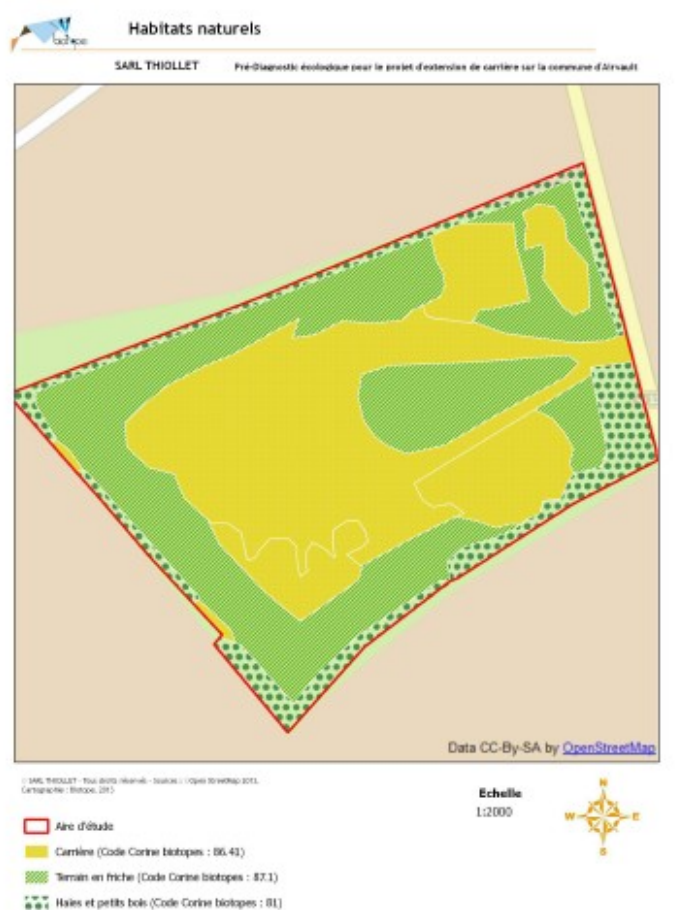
biotope

Habitats naturels

SARL THIOLLET

Pré-Diagnostic écologique pour le projet d'extension de carrière sur la commune d'Airvault

Data CC-By-SA by OpenStreetMap

© SARL THIOLLET - Tous droits réservés - Sources : ©Open StreetMap 2013, Cartographie : Biotope, 2013

Echelle
1:2000

N
W E
S

Aire d'étude

Carrière (Code Corine biotopes : 86.41)

Terrain en friche (Code Corine biotopes : 87.1)

Haies et petits bois (Code Corine biotopes : 81)